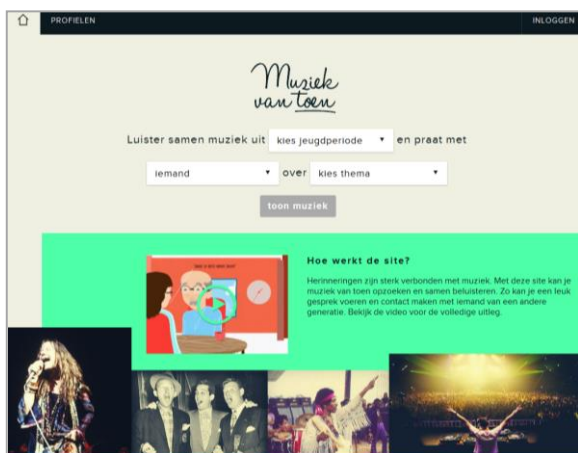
PROFIELEN

INLOGGEN

Muziek van toen

Luister samen muziek uit kies jeugdperiode ▾ en praat met

iemand ▾ over kies thema ▾

toon muziek

Hoe werkt de site?

Herinneringen zijn sterk verbonden met muziek. Met deze site kan je muziek van toen opzoeken en samen beluisteren. Zo kan je een leuk gesprek voeren en contact maken met iemand van een andere generatie. Bekijk de video voor de volledige uitleg.